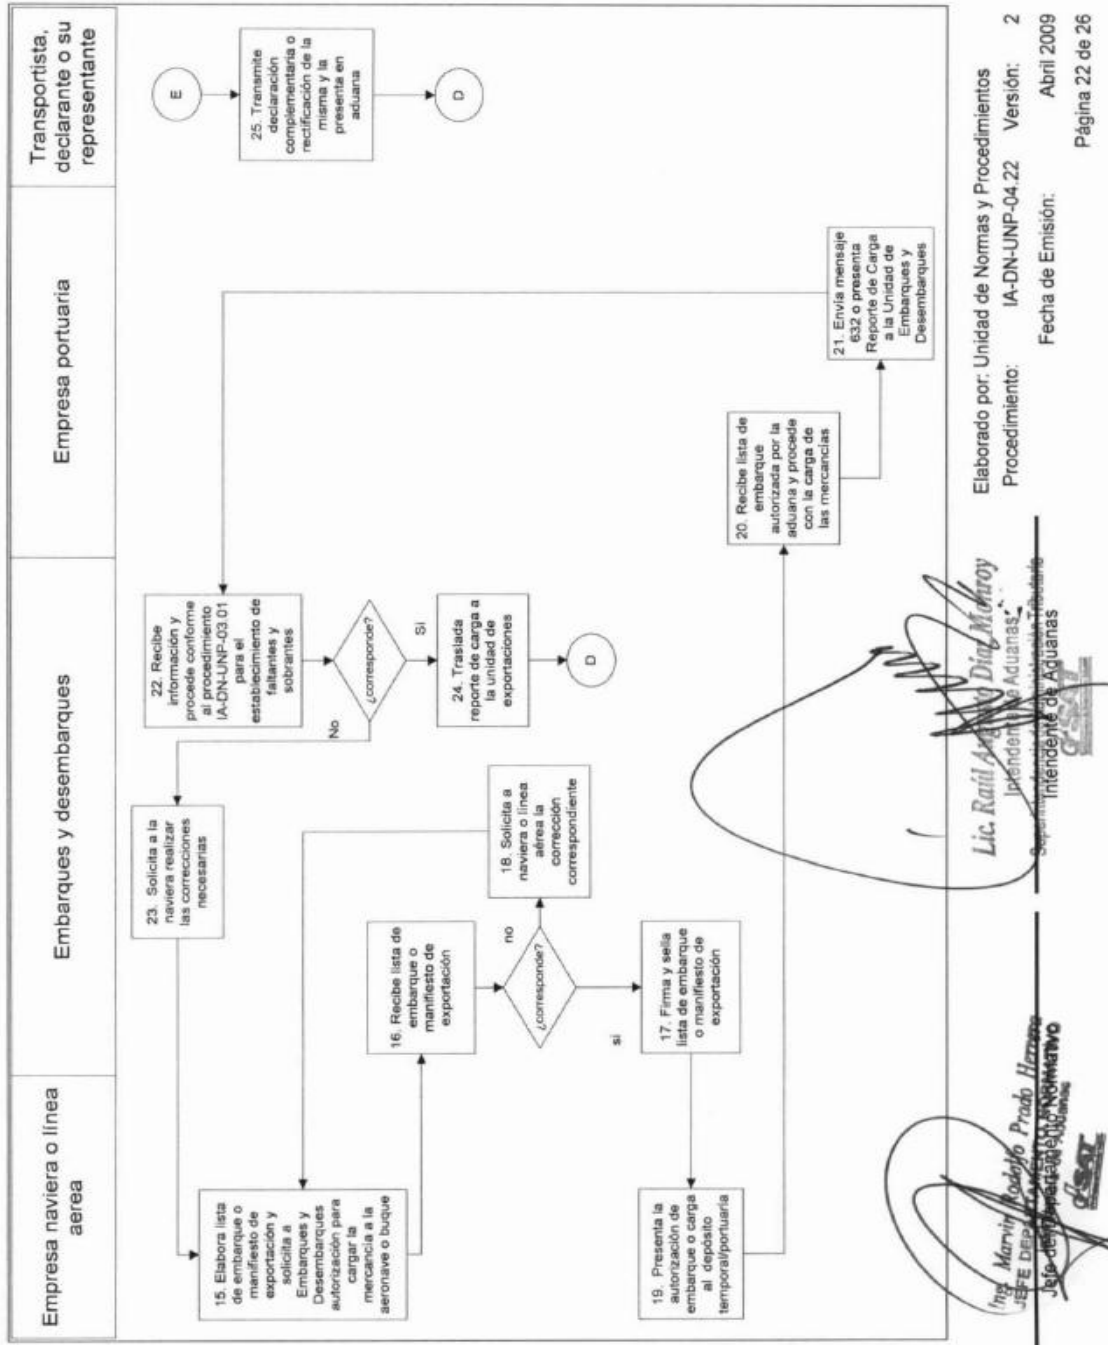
Empresa naviera o línea aerea

Embarques y desembarques

Empresa portuaria

Transportista, declarante o su representante

E

25. Transmite declaración complementaria o rectificación de la misma y la presenta en aduana

D

22. Recibe información y procede conforme al procedimiento IA-DN-UNP-03.01 para el establecimiento de faltantes y sobrantes

¿corresponde?

Si

No

24. Traslada reporte de carga a la unidad de exportaciones

D

21. Envía mensaje 632 o presenta Reporte de Carga a la Unidad de Embarques y Desembarques

23. Solicita a la naviera realizar las correcciones necesarias

15. Elabora lista de embarque o manifiesto de exportación y solicita a Embarques y Desembarques autorización para cargar la mercancía a la aeronave o buque

16. Recibe lista de embarque o manifiesto de exportación

¿corresponde?

no

si

18. Solicita a naviera o línea aérea la corrección correspondiente

17. Firma y sella lista de embarque o manifiesto de exportación

19. Presenta la autorización de embarque o carga al depósito temporal/portuaria

20. Recibe lista de embarque autorizada por la aduana y procede con la carga de las mercancías

Ing. Marvin Rodolfo Prado Herrera
JEFE DEPARTAMENTO NORMATIVO
Jefe de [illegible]

Lic. Raúl A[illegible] Díaz Monroy
Intendente de Aduanas
Superintendencia de Administración Tributaria
Intendente de Aduanas

Elaborado por: Unidad de Normas y Procedimientos
Procedimiento: IA-DN-UNP-04.22 Versión: 2
Fecha de Emisión: Abril 2009
Página 22 de 26